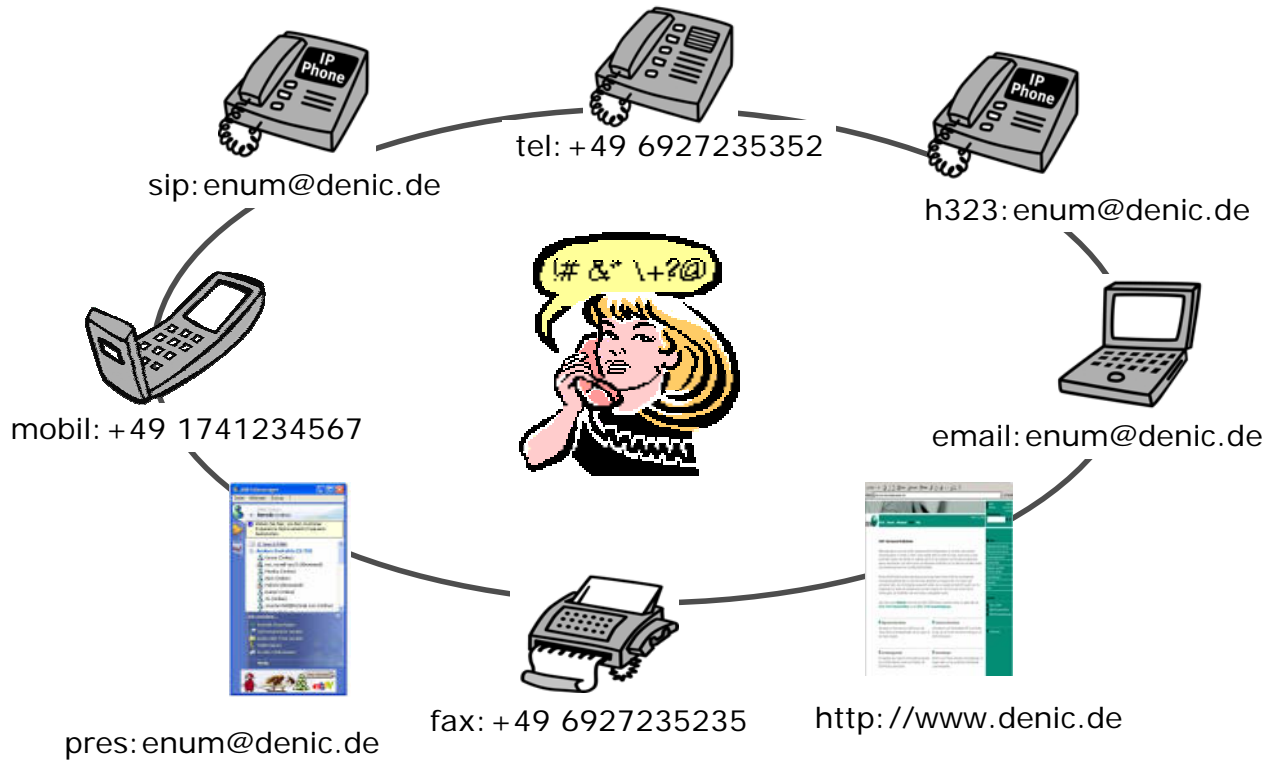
IP Phone

tel: +49 6927235352

IP Phone

sip: enum@denic.de

h323: enum@denic.de

!# &* \+?@

mobil: +49 1741234567

email: enum@denic.de

fax: +49 6927235235

http://www.denic.de

pres: enum@denic.de